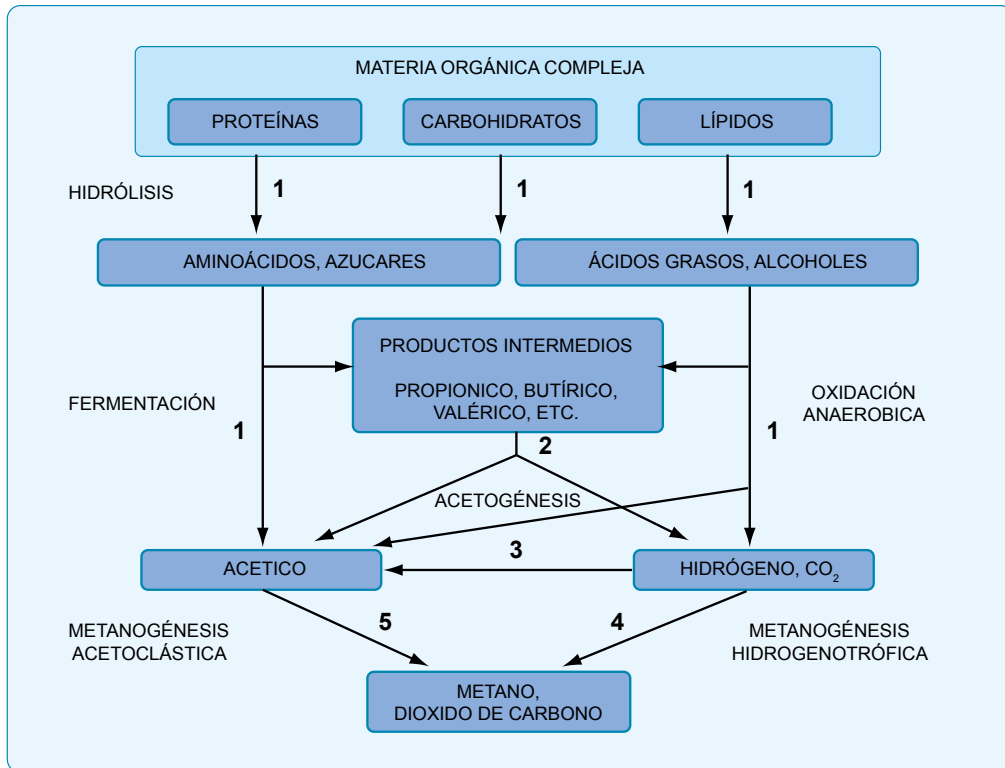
MATERIA ORGÁNICA COMPLEJA

PROTEÍNAS

CARBOHIDRATOS

LÍPIDOS

HIDRÓLISIS

1

1

1

AMINOÁCIDOS, AZUCARES

ÁCIDOS GRASOS, ALCOHOLES

PRODUCTOS INTERMEDIOS

PROPIONICO, BUTÍRICO, VALÉRICO, ETC.

FERMENTACIÓN

1

OXIDACIÓN ANAEROBICA

1

2

ACETOGÉNESIS

ACETICO

3

HIDRÓGENO, $CO_2$

METANOGÉNESIS ACETOCLÁSTICA

5

4

METANOGÉNESIS HIDROGENOTRÓFICA

METANO, DIOXIDO DE CARBONO